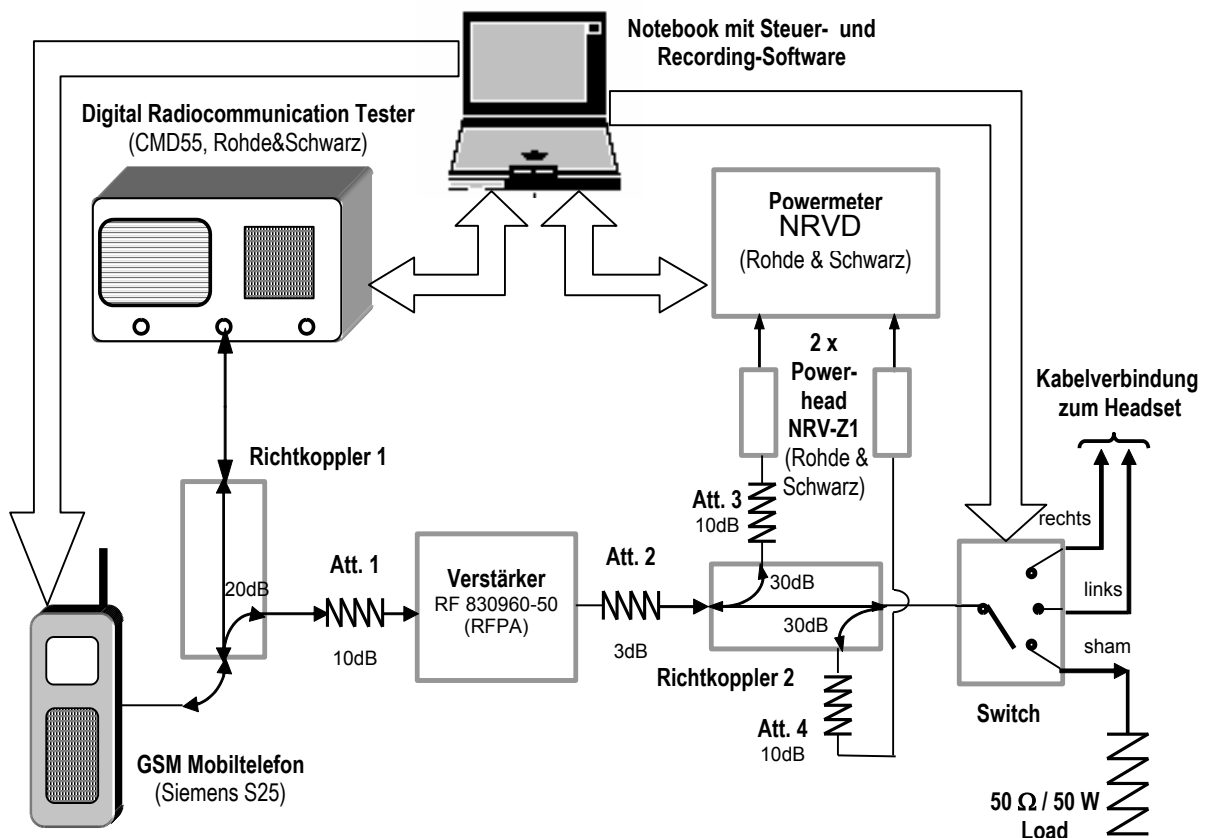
Notebook mit Steuer- und Recording-Software

Digital Radiocommunication Tester
(CMD55, Rohde&Schwarz)

Powermeter
NRVD
(Rohde & Schwarz)

2 x Powerhead NRV-Z1
(Rohde & Schwarz)

Kabelverbindung zum Headset

Richtkoppler 1

Att. 3
10dB

rechts

links

sham

20dB

Att. 1

10dB

Verstärker
RF 830960-50
(RFPA)

Att. 2

3dB

30dB

30dB

Richtkoppler 2

Att. 4
10dB

Switch

GSM Mobiltelefon
(Siemens S25)

50 $\Omega$ / 50 W
Load